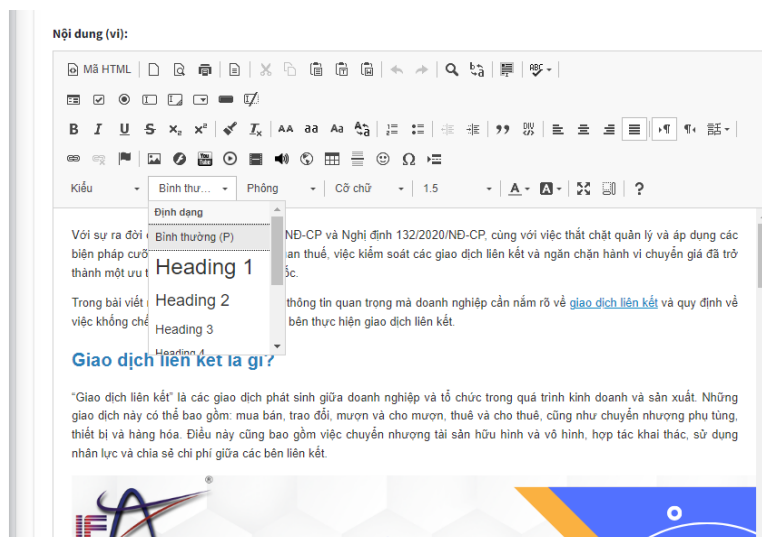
Nội dung (vi):

Mã HTML

Kiểu | Bình thư... | Phông | Cỡ chữ | 1.5

Định dạng
Bình thường (P)
Heading 1
Heading 2
Heading 3
Heading 4

Với sự ra đời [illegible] NĐ-CP và Nghị định 132/2020/NĐ-CP, cùng với việc thắt chặt quản lý và áp dụng các biện pháp cưỡ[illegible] uan thuế, việc kiểm soát các giao dịch liên kết và ngăn chặn hành vi chuyển giá đã trở thành một ưu t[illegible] ốc.

Trong bài viết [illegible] thông tin quan trọng mà doanh nghiệp cần nắm rõ về giao dịch liên kết và quy định về việc khống chế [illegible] bên thực hiện giao dịch liên kết.

Giao dịch liên kết là gì?

“Giao dịch liên kết” là các giao dịch phát sinh giữa doanh nghiệp và tổ chức trong quá trình kinh doanh và sản xuất. Những giao dịch này có thể bao gồm: mua bán, trao đổi, mượn và cho mượn, thuê và cho thuê, cũng như chuyển nhượng phụ tùng, thiết bị và hàng hóa. Điều này cũng bao gồm việc chuyển nhượng tài sản hữu hình và vô hình, hợp tác khai thác, sử dụng nhân lực và chia sẻ chi phí giữa các bên liên kết.

IFA ®